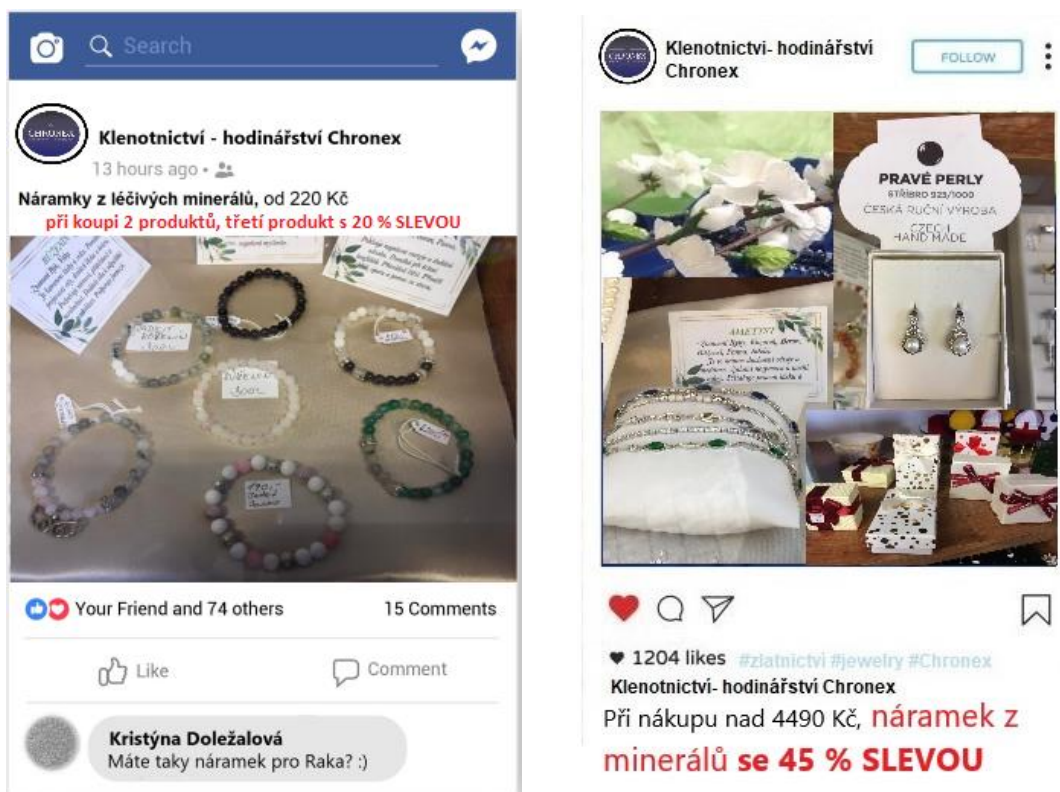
Search

CHRONEX

Klenotnictví - hodinářství Chronex
13 hours ago •

Náramky z léčivých minerálů, od 220 Kč
při koupi 2 produktů, třetí produkt s 20 % SLEVOU

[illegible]

Your Friend and 74 others
15 Comments

Like
Comment

Kristýna Doležalová
Máte taky náramek pro Raka? :)

Klenotnictví- hodinářství Chronex
FOLLOW

PRAVÉ PERLY
STŘÍBRO 925/1000
ČESKÁ RUČNÍ VÝROBA
CZECH HAND MADE

AMETYST

♥ 1204 likes #zlatnictvi #jewelry #Chronex
Klenotnictví- hodinářství Chronex
Při nákupu nad 4490 Kč, náramek z minerálů se 45 % SLEVOU